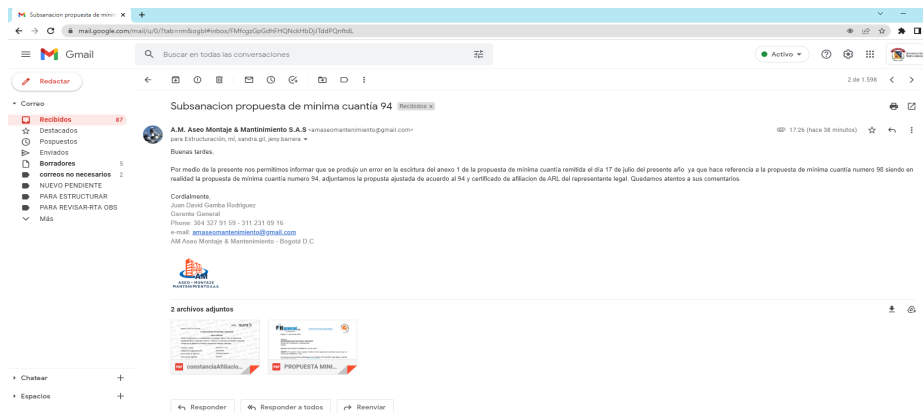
Subsanacion propuesta de mínima ×
+

mail.google.com/mail/u/0/?tab=rm&ogbl#inbox/FMfcgzGpGdhFHQNckHbDjTddPQnfldL

Gmail
Buscar en todas las conversaciones
Activo

Redactar
Correo
Recibidos 87
Destacados
Pospuestos
Enviados
Borradores 5
correos no necesarios 2
NUEVO PENDIENTE
PARA ESTRUCTURAR
PARA REVISAR-RTA OBS
Más

Chatear
Espacios

2 de 1.596

Subsanacion propuesta de minima cuantía 94 Recibidos ×

A.M. Aseo Montaje & Mantinimiento S.A.S <amaseomantenimiento@gmail.com>
para Estructuración, mi, sandra.gil, jeny.barrera
17:26 (hace 38 minutos)

Buenas tardes,

Por medio de la presente nos permitimos informar que se produjo un error en la escirtura del anexo 1 de la propuesta de mínima cuantía remitida el día 17 de julio del presente año ya que hace referencia a la propuesta de mínima cuantía numero 98 siendo en realidad la propuesta de mínima cuantía numero 94, adjuntamos la propusta ajustada de acuerdo al 94 y certificado de afiliacion de ARL del representante legal. Quedamos atentos a sus comentarios.

Cordialmente,
Juan David Gamba Rodriguez
Gerente General
Phone: 304 327 91 59 - 311 231 09 16
e-mail: amaseomantenimiento@gmail.com
AM Aseo Montaje & Mantenimiento - Bogotá D.C

ASEO - MONTAJE MANTENIMIENTOS

2 archivos adjuntos

constanciaAfiliacio...
PROPUESTA MINI...

Responder
Responder a todos
Reenviar